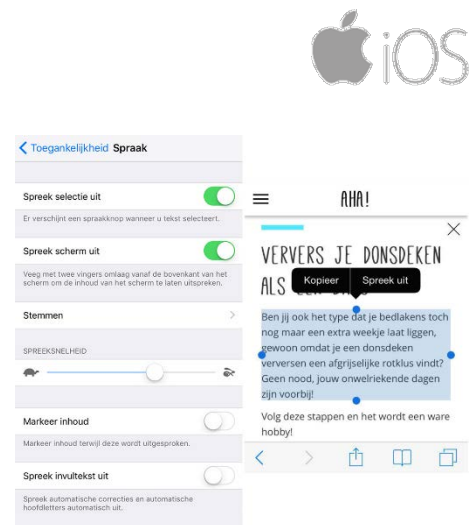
iOS

Toegankelijkheid Spraak

Spreek selectie uit

Er verschijnt een spraakknop wanneer u tekst selecteert.

Spreek scherm uit

Veeg met twee vingers omlaag vanaf de bovenkant van het scherm om de inhoud van het scherm te laten uitspreken.

Stemmen

SPREEKSNELHEID

Markeer inhoud

Markeer inhoud terwijl deze wordt uitgesproken.

Spreek invultekst uit

Spreek automatische correcties en automatische hoofdletters automatisch uit.

AHA!

VERVERS JE DONSDEKEN ALS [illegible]

Kopieer Spreek uit

Ben jij ook het type dat je bedlakens toch nog maar een extra weekje laat liggen, gewoon omdat je een donsdeken verversen een afgrijselijke rotklus vindt? Geen nood, jouw onwelriekende dagen zijn voorbij!

Volg deze stappen en het wordt een ware hobby!